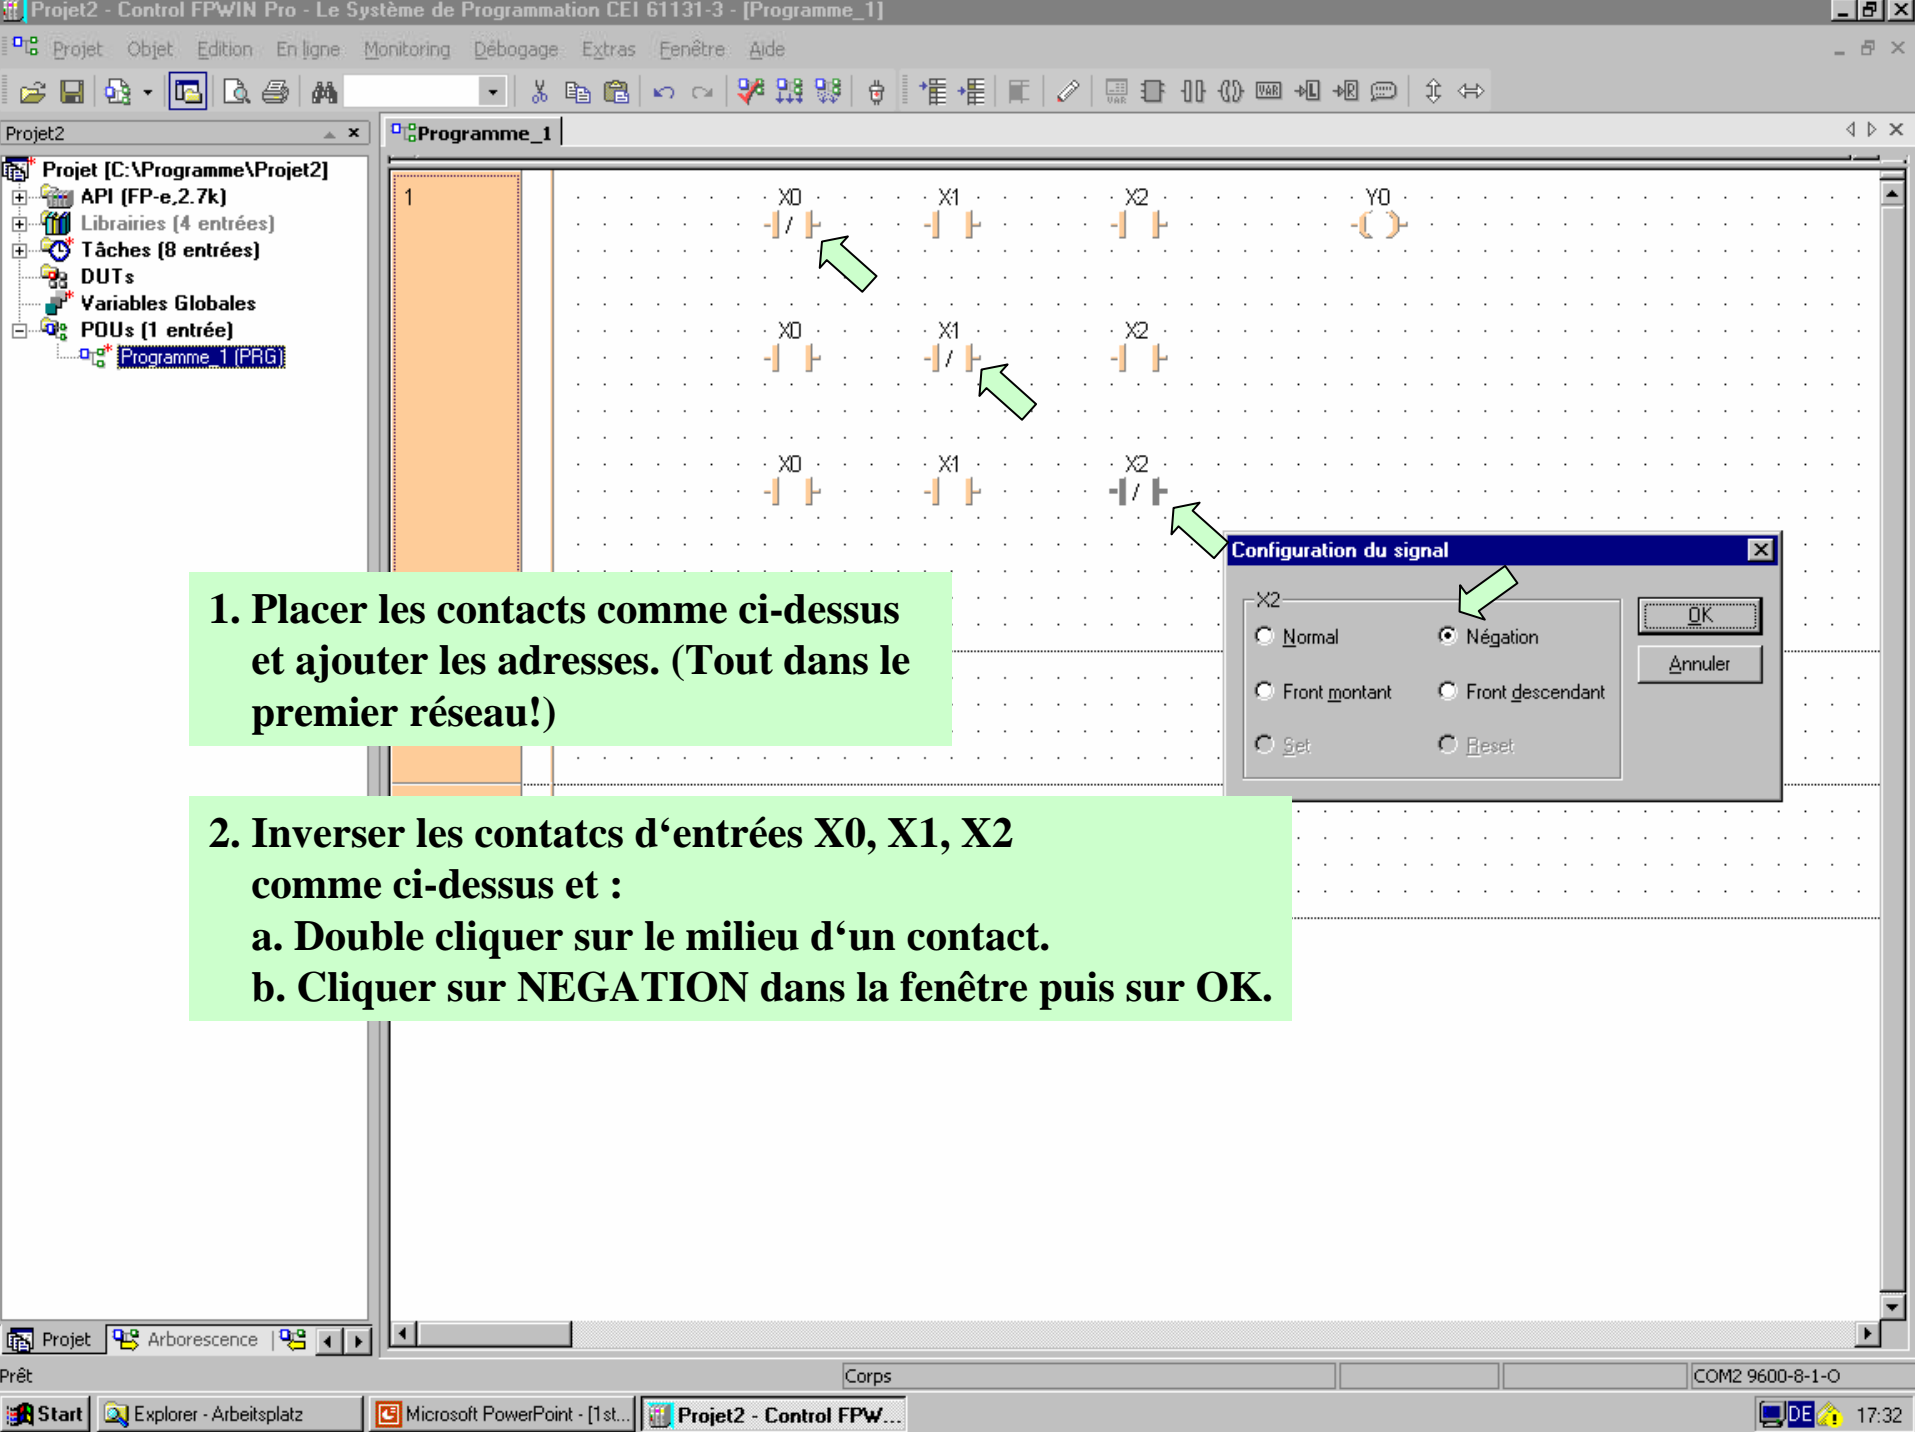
Projet2 - Control FPWIN Pro - Le Système de Programmation CEI 61131-3 - [Programme_1]

Projet Objet Edition En ligne Monitoring Débogage Extras Fenêtre Aide

Projet2

Projet [C:\Programme\Projet2]
API [FP-e,2.7k]
Librairies [4 entrées]
Tâches [8 entrées]
DUTs
Variables Globales
POUs [1 entrée]
Programme_1 [PRG]

Programme_1

1

X0 X1 X2 Y0

X0 X1 X2

X0 X1 X2

Configuration du signal

X2
Normal
Négation
Front montant
Front descendant
Set
Reset
OK
Annuler

1. Placer les contacts comme ci-dessus et ajouter les adresses. (Tout dans le premier réseau!)

2. Inverser les contatcs d'entrées X0, X1, X2 comme ci-dessus et :
a. Double cliquer sur le milieu d'un contact.
b. Cliquer sur NEGATION dans la fenêtre puis sur OK.

Projet Arborescence

Prêt Corps COM2 9600-8-1-O

Start Explorer - Arbeitsplatz Microsoft PowerPoint - [1st... Projet2 - Control FPW... DE 17:32